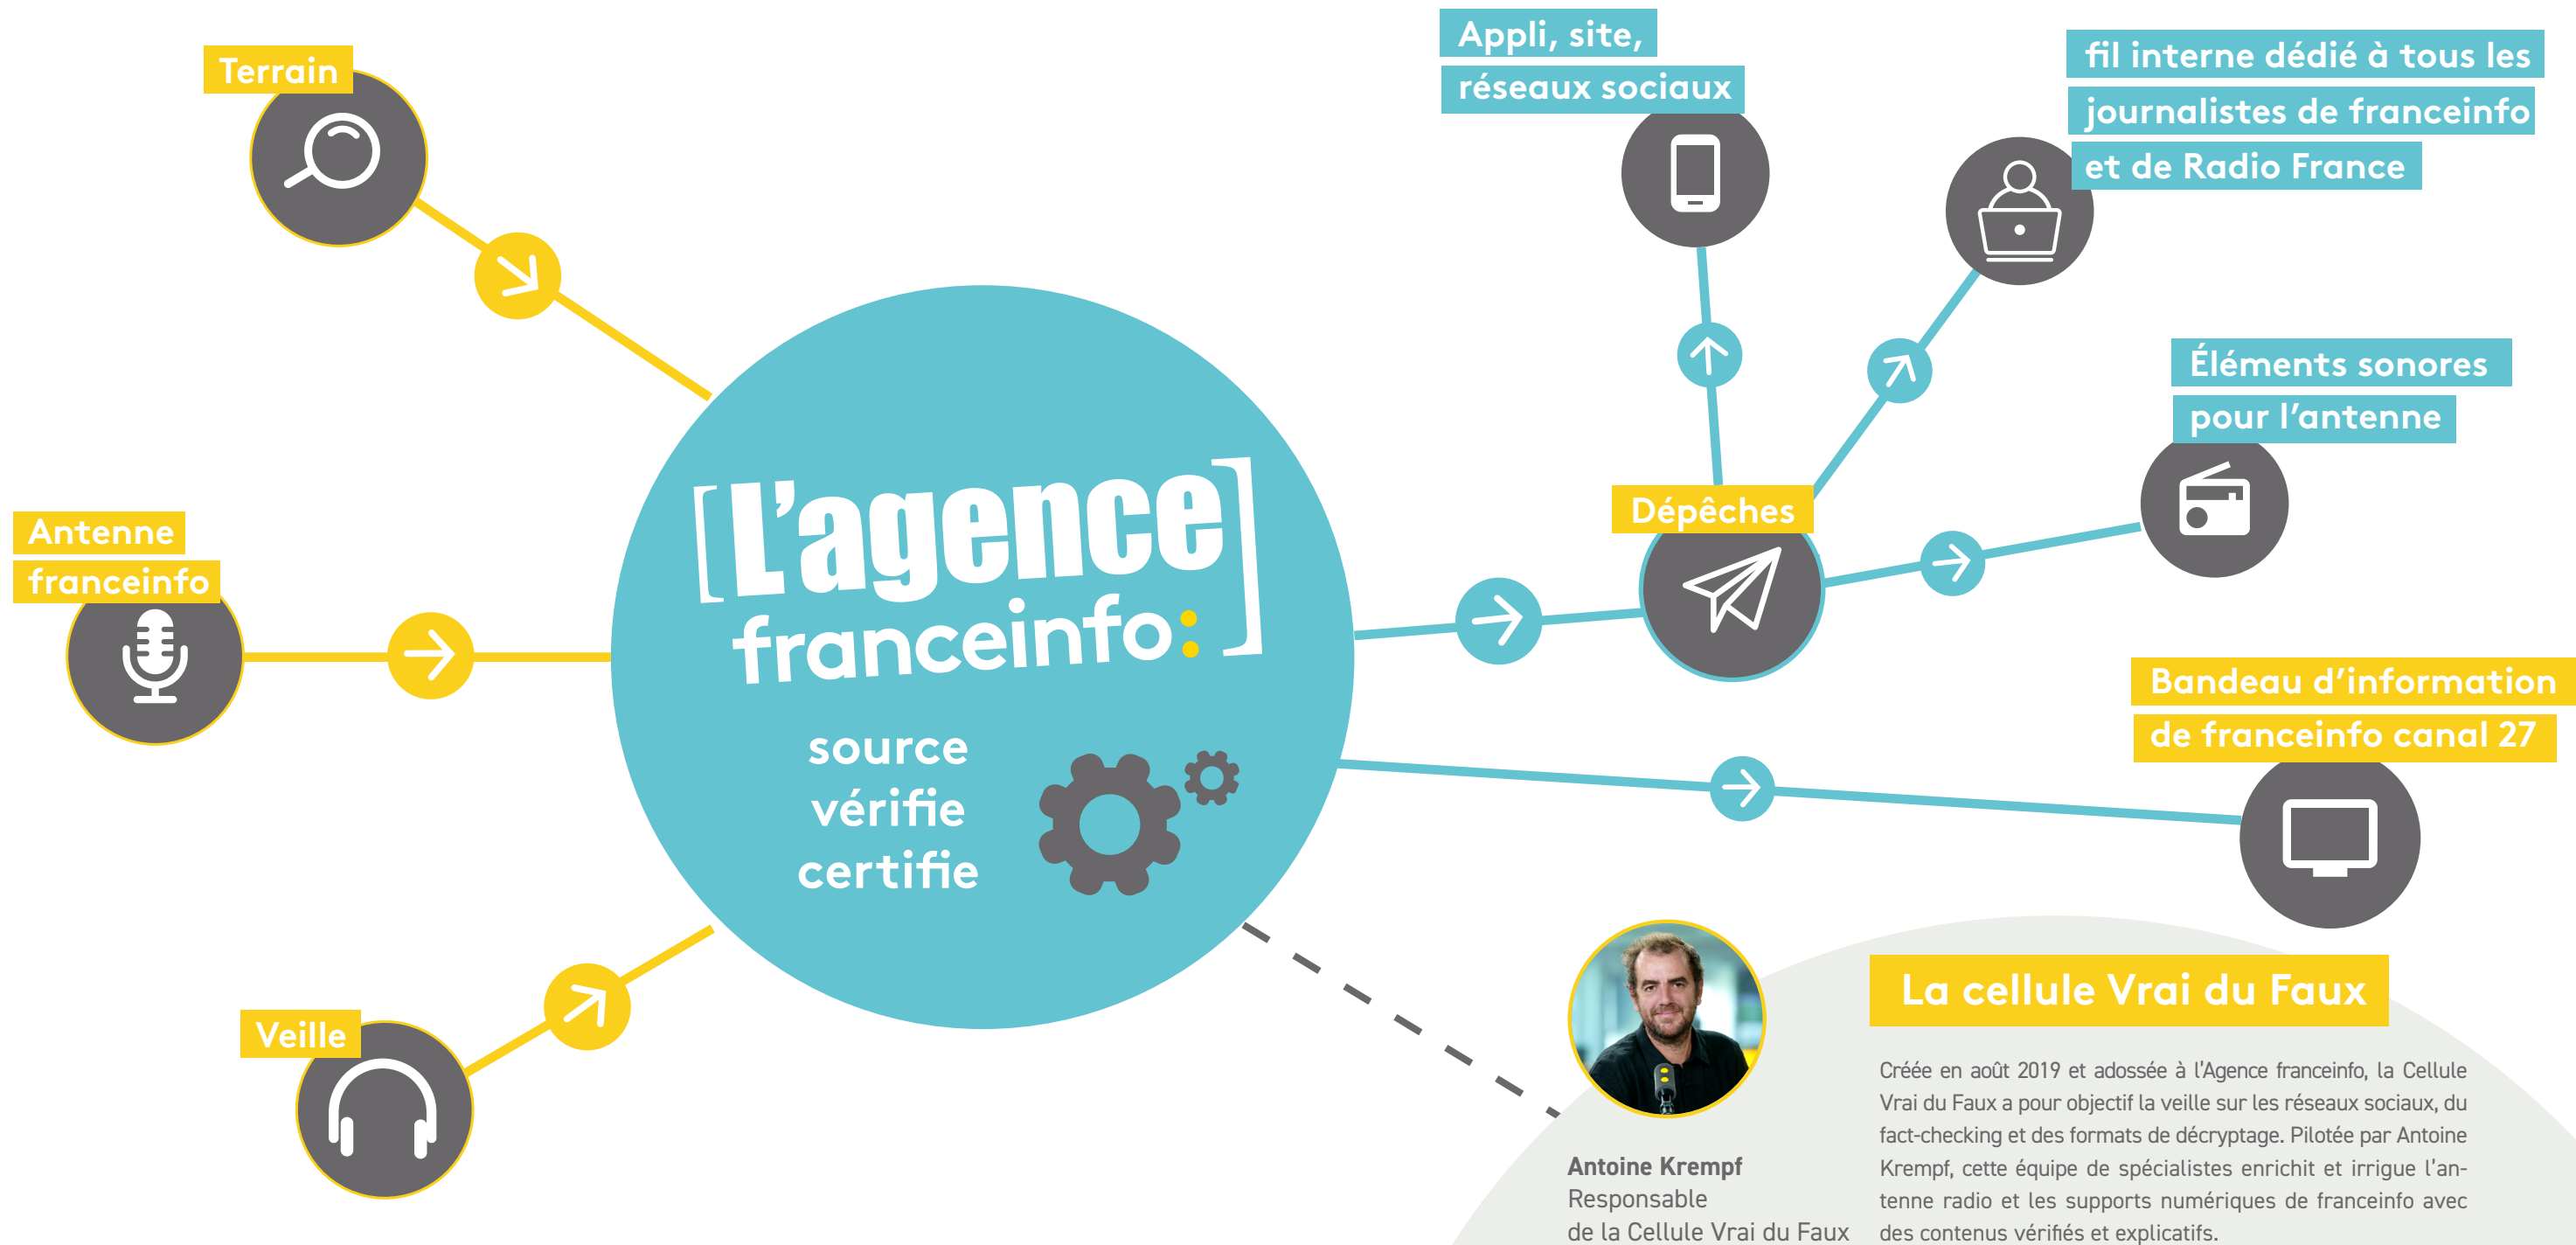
Terrain

Antenne franceinfo

Veille

[L'agence franceinfo: ]

source vérifie certifie

Appli, site, réseaux sociaux

fil interne dédié à tous les journalistes de franceinfo et de Radio France

Éléments sonores pour l'antenne

Dépêches

Bandeau d'information de franceinfo canal 27

La cellule Vrai du Faux

Créée en août 2019 et adossée à l'Agence franceinfo, la Cellule Vrai du Faux a pour objectif la veille sur les réseaux sociaux, du fact-checking et des formats de décryptage. Pilotée par Antoine Krempf, cette équipe de spécialistes enrichit et irrigue l'antenne radio et les supports numériques de franceinfo avec des contenus vérifiés et explicatifs.

Antoine Krempf
Responsable
de la Cellule Vrai du Faux